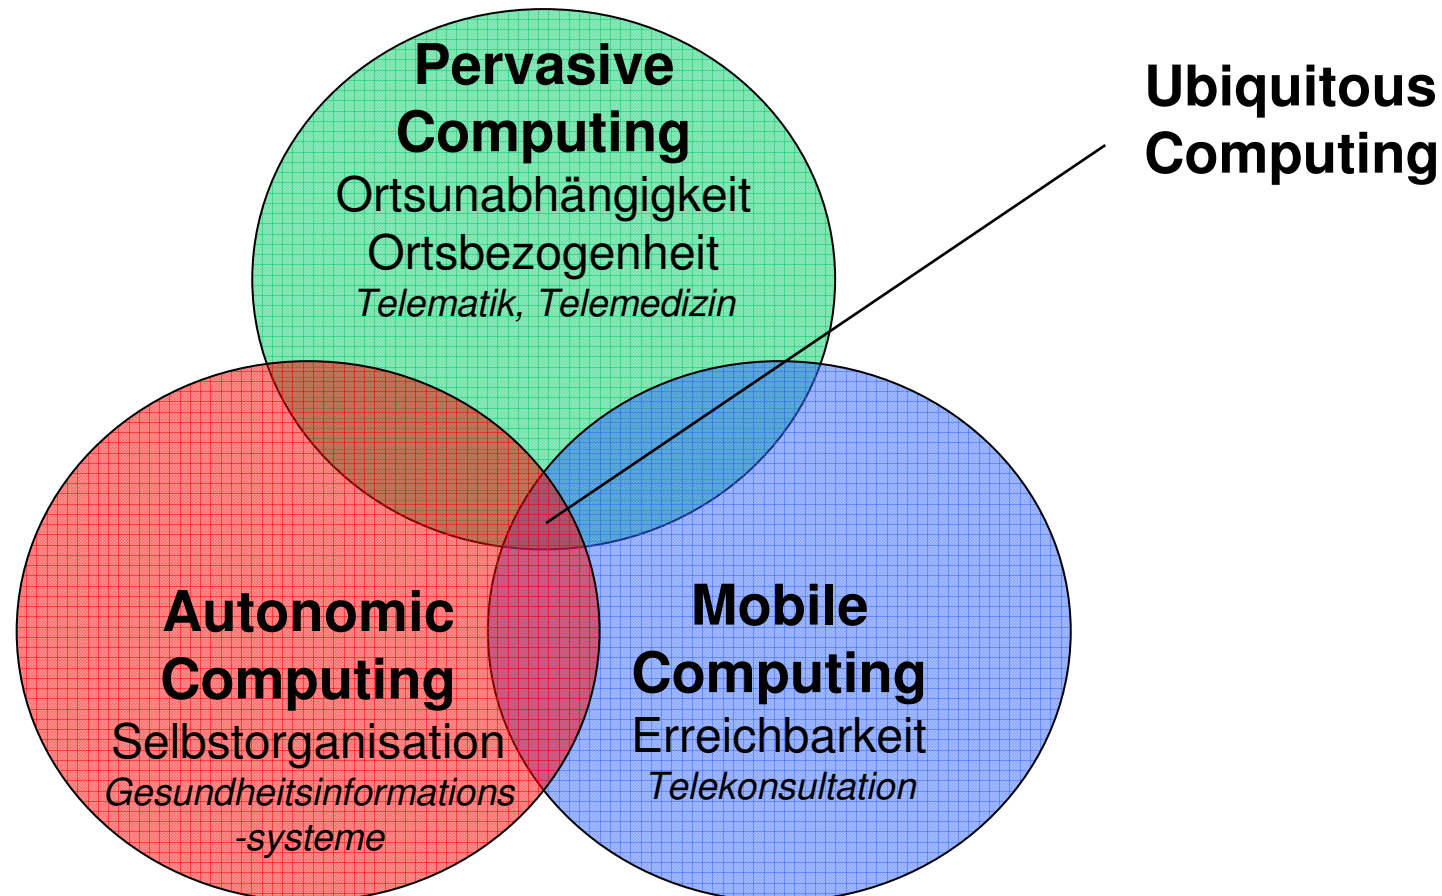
Pervasive Computing
Ortsunabhängigkeit
Ortsbezogenheit
*Telematik, Telemedizin*

Ubiquitous Computing

Autonomic Computing
Selbstorganisation
*Gesundheitsinformations-systeme*

Mobile Computing
Erreichbarkeit
*Telekonsultation*